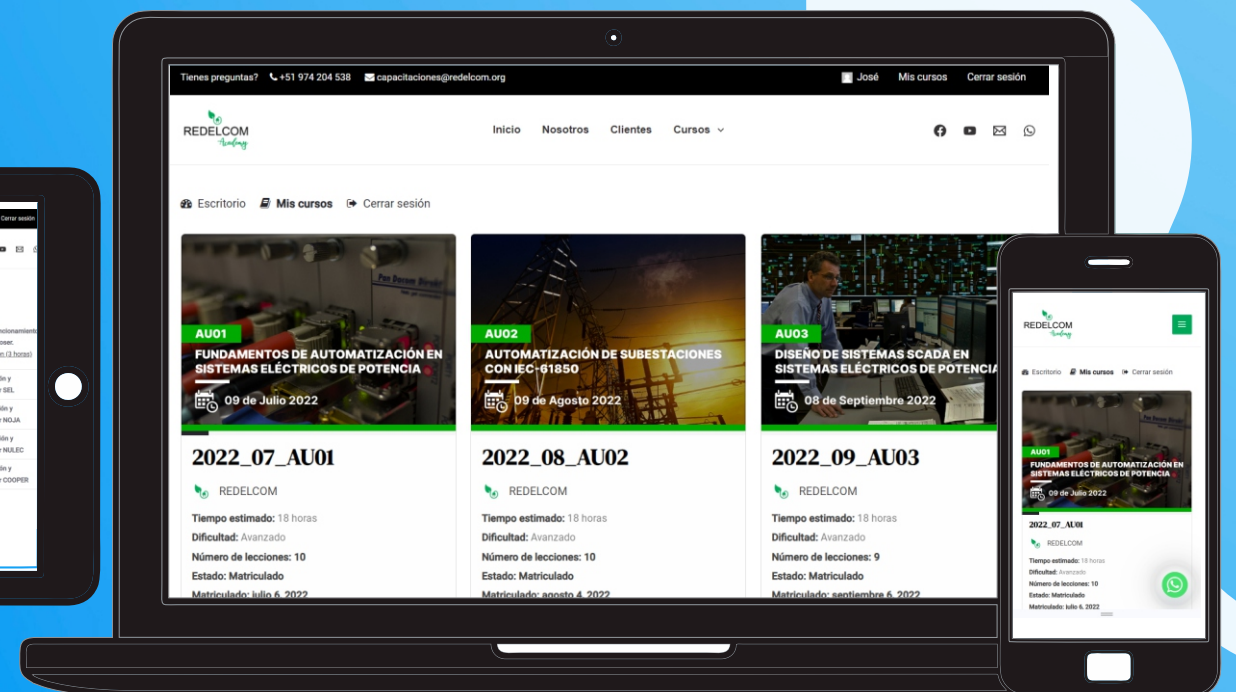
Tienes preguntas? +51 974 204 538 capacitaciones@redelcom.org José Mis cursos Cerrar sesión

REDELCOM Academy

Inicio Nosotros Clientes Cursos

Escritorio Mis cursos Cerrar sesión

AU01
FUNDAMENTOS DE AUTOMATIZACIÓN EN SISTEMAS ELÉCTRICOS DE POTENCIA
09 de Julio 2022

2022_07_AU01

REDELCOM

Tiempo estimado: 18 horas
Dificultad: Avanzado
Número de lecciones: 10
Estado: Matriculado
Matriculado: julio 6, 2022

AU02
AUTOMATIZACIÓN DE SUBESTACIONES CON IEC-61850
09 de Agosto 2022

2022_08_AU02

REDELCOM

Tiempo estimado: 18 horas
Dificultad: Avanzado
Número de lecciones: 10
Estado: Matriculado
Matriculado: agosto 4, 2022

AU03
DISEÑO DE SISTEMAS SCADA EN SISTEMAS ELÉCTRICOS DE POTENCIA
08 de Septiembre 2022

2022_09_AU03

REDELCOM

Tiempo estimado: 18 horas
Dificultad: Avanzado
Número de lecciones: 9
Estado: Matriculado
Matriculado: septiembre 6, 2022

Cerrar sesión
cionamiento
oser.
n (3 horas)
n y
SEL
ión y
NOJA
ión y
NULEC
ón y
COOPER

REDELCOM Academy

Escritorio Mis cursos Cerrar sesión

AU01
FUNDAMENTOS DE AUTOMATIZACIÓN EN SISTEMAS ELÉCTRICOS DE POTENCIA
09 de Julio 2022

2022_07_AU01

REDELCOM

Tiempo estimado: 18 horas
Dificultad: Avanzado
Número de lecciones: 10
Estado: Matriculado
Matriculado: julio 6, 2022